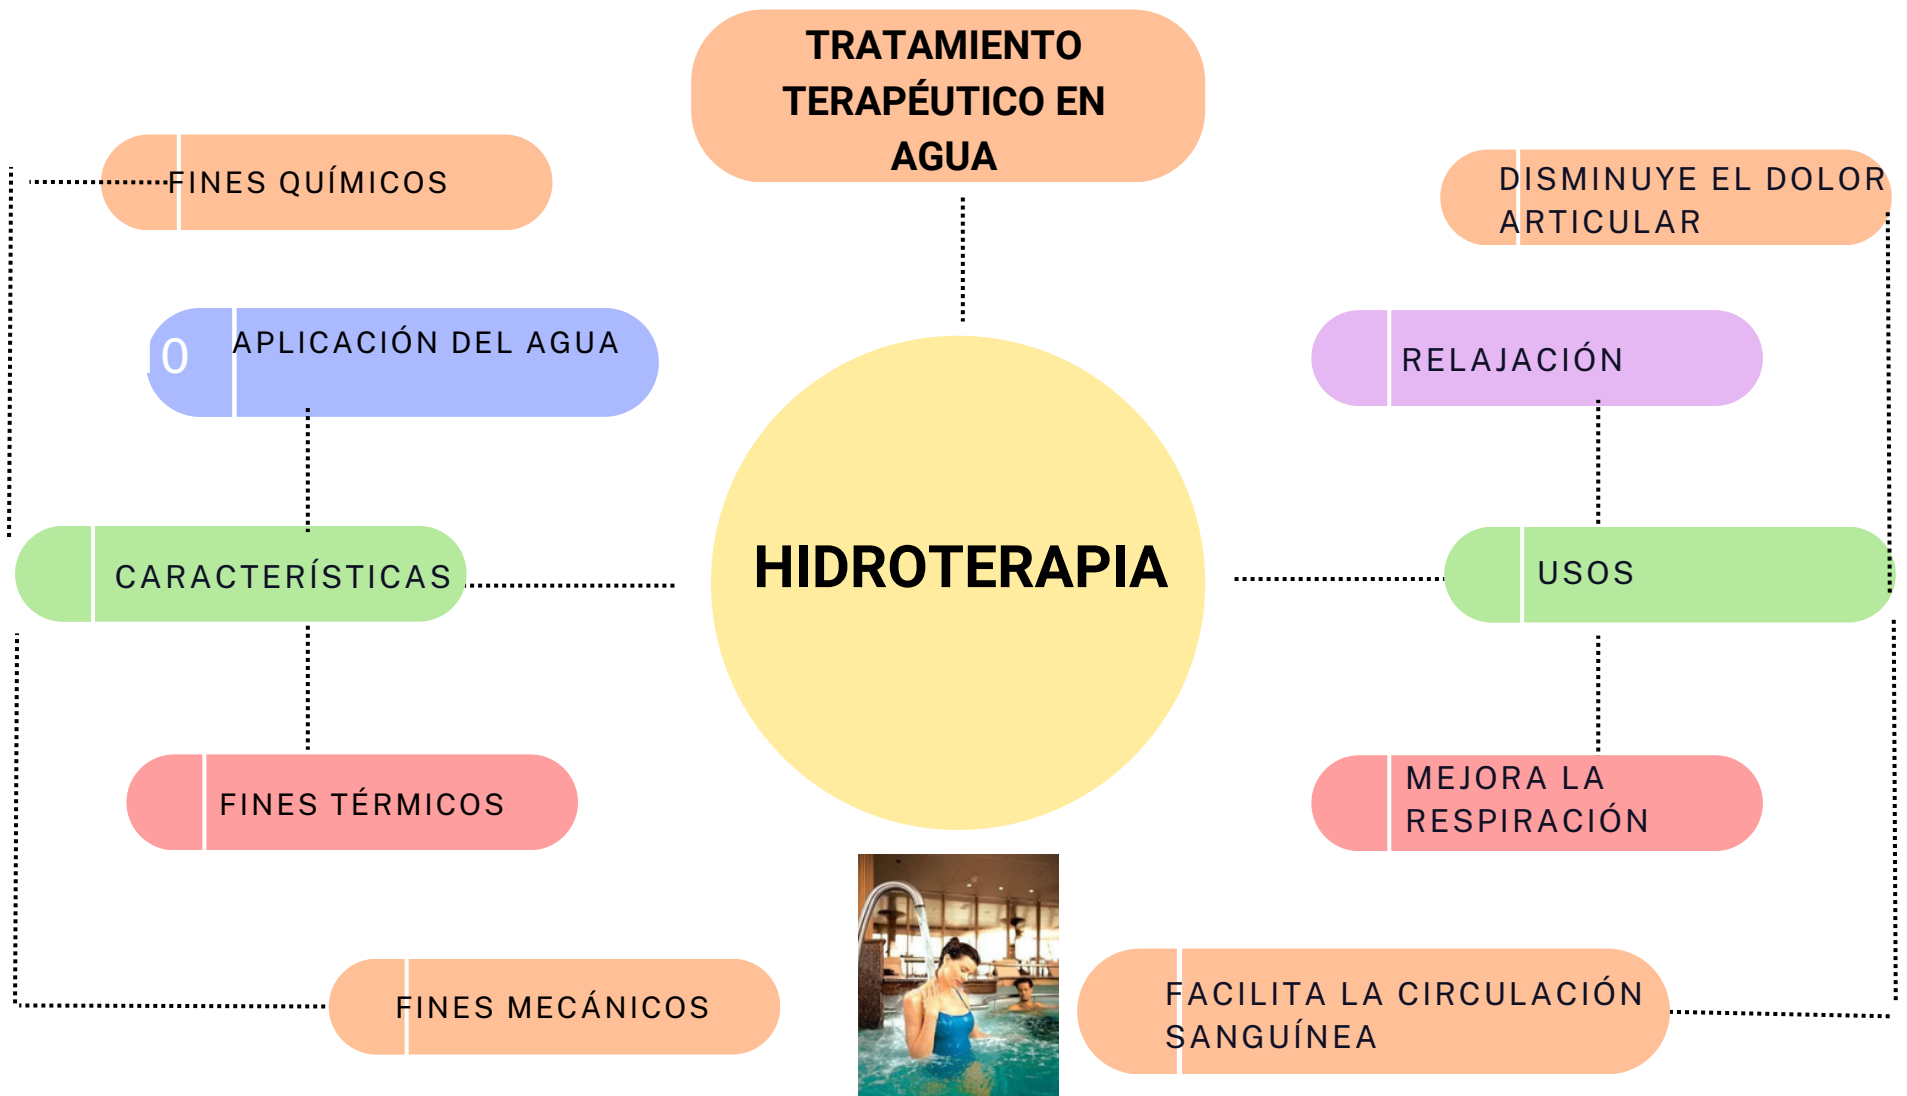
TRATAMIENTO TERAPÉUTICO EN AGUA

FINES QUÍMICOS

DISMINUYE EL DOLOR ARTICULAR

0 APLICACIÓN DEL AGUA

RELAJACIÓN

CARACTERÍSTICAS

HIDROTERAPIA

USOS

FINES TÉRMICOS

MEJORA LA RESPIRACIÓN

FINES MECÁNICOS

FACILITA LA CIRCULACIÓN SANGUÍNEA